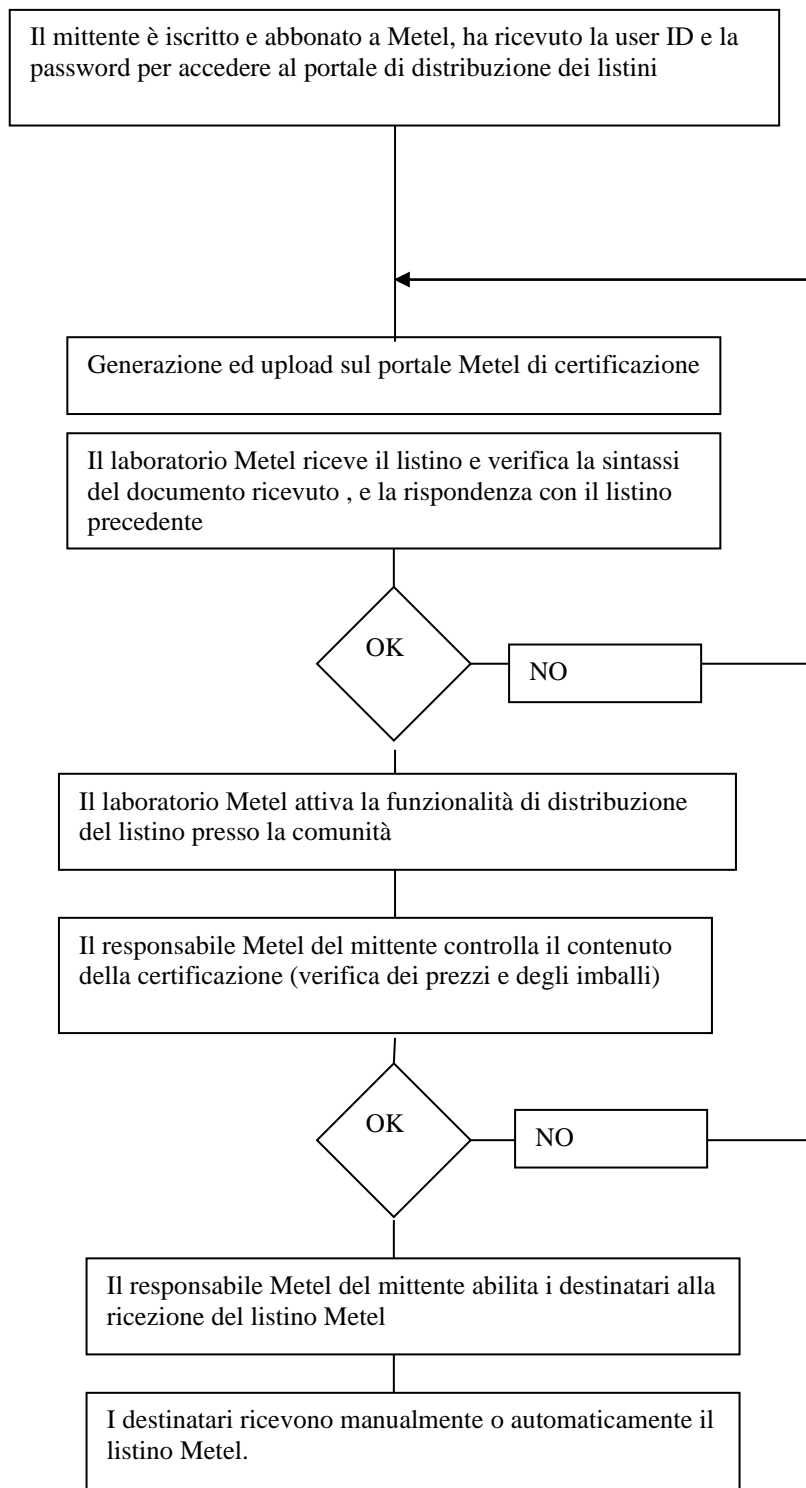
Il mittente è iscritto e abbonato a Metel, ha ricevuto la user ID e la password per accedere al portale di distribuzione dei listini

Generazione ed upload sul portale Metel di certificazione

Il laboratorio Metel riceve il listino e verifica la sintassi del documento ricevuto , e la rispondenza con il listino precedente

OK

NO

Il laboratorio Metel attiva la funzionalità di distribuzione del listino presso la comunità

Il responsabile Metel del mittente controlla il contenuto della certificazione (verifica dei prezzi e degli imballi)

OK

NO

Il responsabile Metel del mittente abilita i destinatari alla ricezione del listino Metel

I destinatari ricevono manualmente o automaticamente il listino Metel.